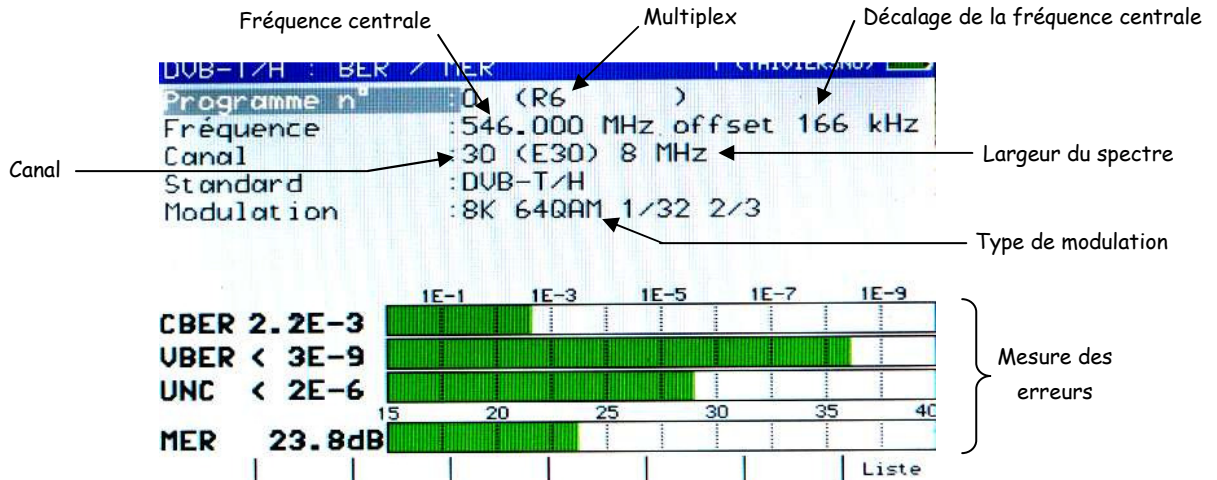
Fréquence centrale

Multiplex

Décalage de la fréquence centrale

DVB-T/H : BER / MER

Programme n° :0 (R6 )
Fréquence :546.000 MHz offset 166 kHz
Canal :30 (E30) 8 MHz
Standard :DVB-T/H
Modulation :8K 64QAM 1/32 2/3

Canal

Largeur du spectre

Type de modulation

1E-1 1E-3 1E-5 1E-7 1E-9

CBER 2.2E-3
VBER < 3E-9
UNC < 2E-6

15 20 25 30 35 40

MER 23.8dB

Liste

Mesure des erreurs